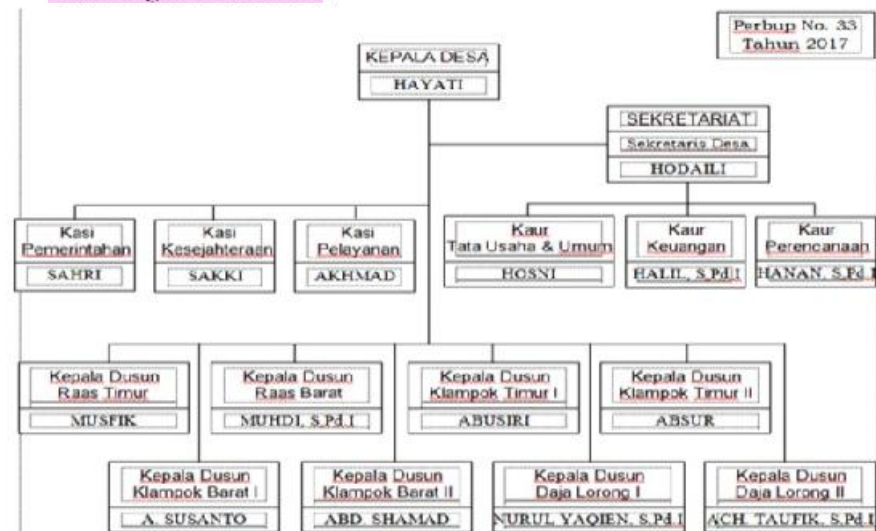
Perbup No. 33 Tahun 2017

KEPALA DESA
HAYATI

SEKRETARIAT
Sekretaris Desa
HODAILI

Kasi Pemerintahan
SAHRI

Kasi Kesejahteraan
SAKKI

Kasi Pelayanan
AKHMAD

Kaur Tata Usaha & Umum
HOSNI

Kaur Keuangan
HALIL, S.Pd.I

Kaur Perencanaan
HANAN, S.Pd.I

Kepala Dusun Raas Timur
MUSFIK

Kepala Dusun Raas Barat
MUHDI, S.Pd.I

Kepala Dusun Klampok Timur I
ABUSIRI

Kepala Dusun Klampok Timur II
ABSUR

Kepala Dusun Klampok Barat I
A. SUSANTO

Kepala Dusun Klampok Barat II
ABD. SHAMAD

Kepala Dusun Daja Lorong I
NURUL YAQIEN, S.Pd.I

Kepala Dusun Daja Lorong II
ACH. TAUFIK, S.Pd.I